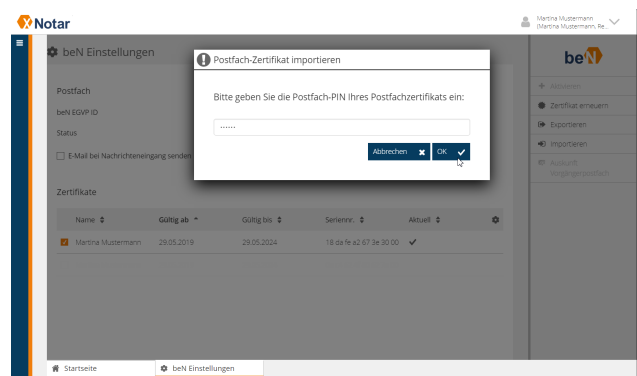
Notar

Martina Mustermann (Martina Mustermann, Re...

beN Einstellungen

Postfach

beN EGVP ID

Status

E-Mail bei Nachrichteneingang senden

Zertifikate

| Name | Gültig ab | Gültig bis | Seriennr. | Aktuell |
|---|---|---|---|---|
| Martina Mustermann | 29.05.2019 | 29.05.2024 | 18 da fe a2 67 3e 30 00 | ✔ |

Postfach-Zertifikat importieren

Bitte geben Sie die Postfach-PIN Ihres Postfachzertifikats ein:

······

Abbrechen

OK

beN

Aktivieren

Zertifikat erneuern

Exportieren

Importieren

Auskunft Mitgliederpostfach

Startseite

beN Einstellungen